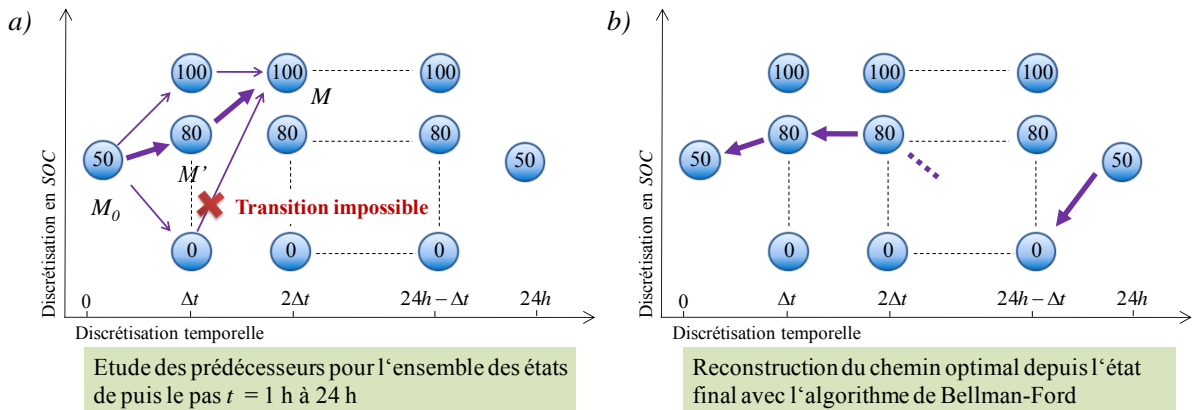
a)

100
100
100
M
50
80
80
80
50
M'
$M_0$
Transition impossible
0
0
0
Discrétisation en SOC
0
$\Delta t$
$2\Delta t$
$24h - \Delta t$
$24h$
Discrétisation temporelle

Etude des prédécesseurs pour l'ensemble des états de puis le pas $t = 1$ h à 24 h

b)

100
100
100
50
80
80
80
50
0
0
0
Discrétisation en SOC
0
$\Delta t$
$2\Delta t$
$24h - \Delta t$
$24h$
Discrétisation temporelle

Reconstruction du chemin optimal depuis l'état final avec l'algorithme de Bellman-Ford